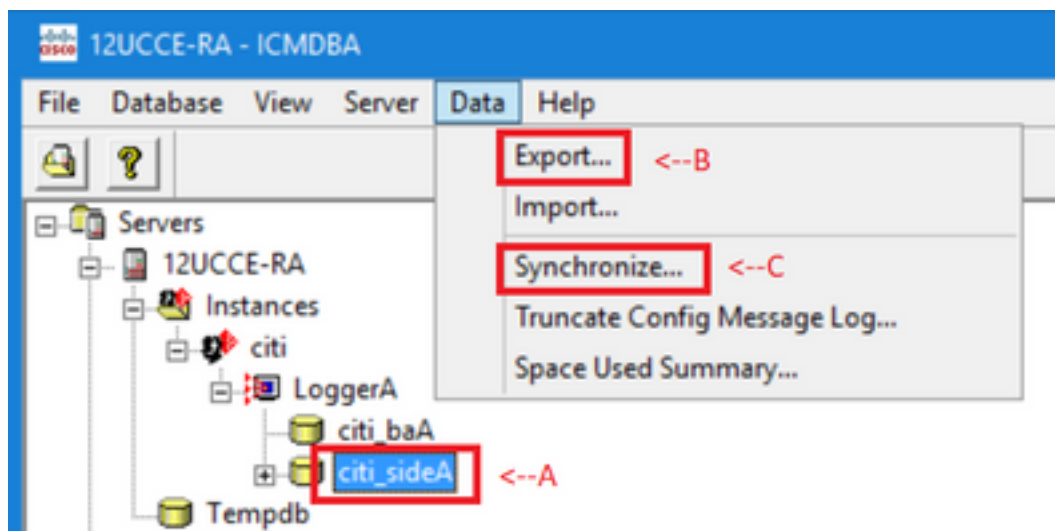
12UCCE-RA - ICMDBA

File Database View Server Data Help

Export... <--B
Import...
Synchronize... <--C
Truncate Config Message Log...
Space Used Summary...

Servers
12UCCE-RA
Instances
citi
LoggerA
citi_baA
citi_sideA <--A
Tempdb